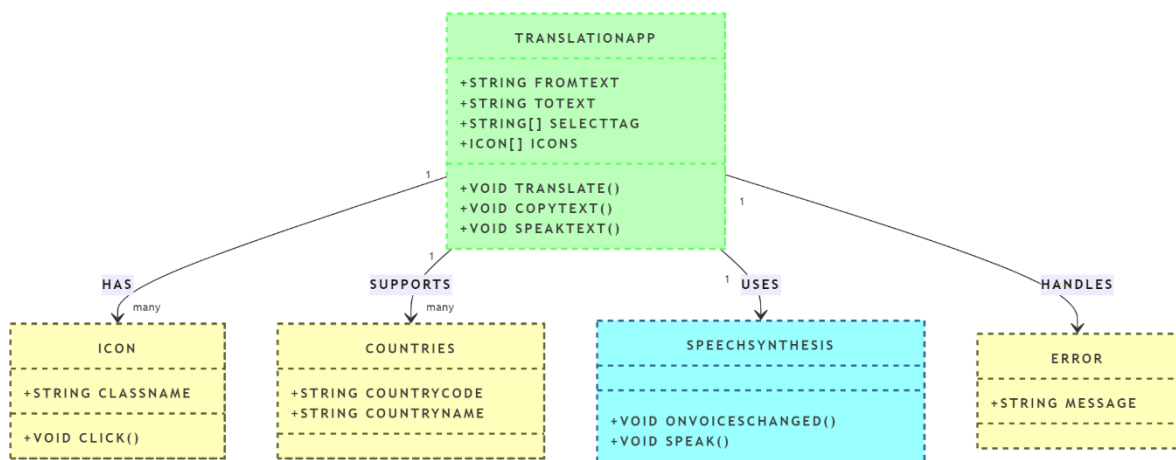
TRANSLATIONAPP

+STRING FROMTEXT
+STRING TOTEXT
+STRING[] SELECTTAG
+ICON[] ICONS

+VOID TRANSLATE()
+VOID COPYTEXT()
+VOID SPEAKTEXT()

1
HAS
many

1
SUPPORTS
many

1
USES

1
HANDLES

ICON

+STRING CLASSNAME

+VOID CLICK()

COUNTRIES

+STRING COUNTRYCODE
+STRING COUNTRYNAME

SPEECHSYNTHESIS

+VOID ONVOICESCHANGED()
+VOID SPEAK()

ERROR

+STRING MESSAGE